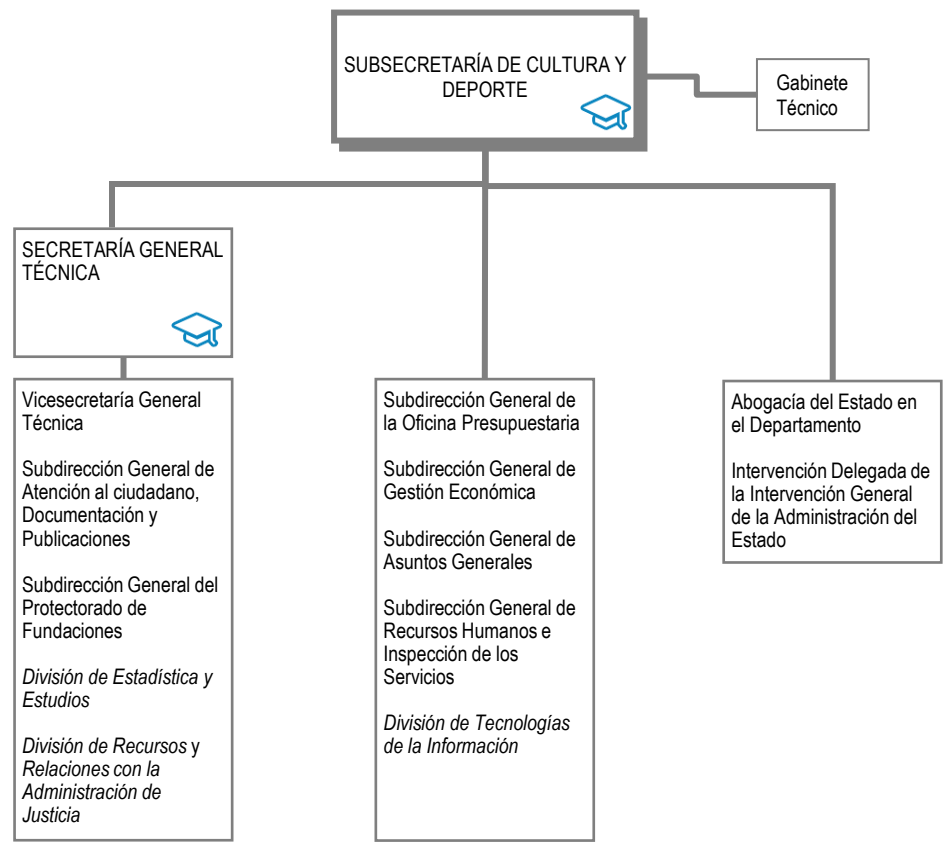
SUBSECRETARÍA DE CULTURA Y DEPORTE

Gabinete Técnico

SECRETARÍA GENERAL TÉCNICA

Vicesecretaría General Técnica

Subdirección General de Atención al ciudadano, Documentación y Publicaciones

Subdirección General del Protectorado de Fundaciones

*División de Estadística y Estudios*

*División de Recursos* y *Relaciones con la Administración de Justicia*

Subdirección General de la Oficina Presupuestaria

Subdirección General de Gestión Económica

Subdirección General de Asuntos Generales

Subdirección General de Recursos Humanos e Inspección de los Servicios

*División de Tecnologías de la Información*

Abogacía del Estado en el Departamento

Intervención Delegada de la Intervención General de la Administración del Estado